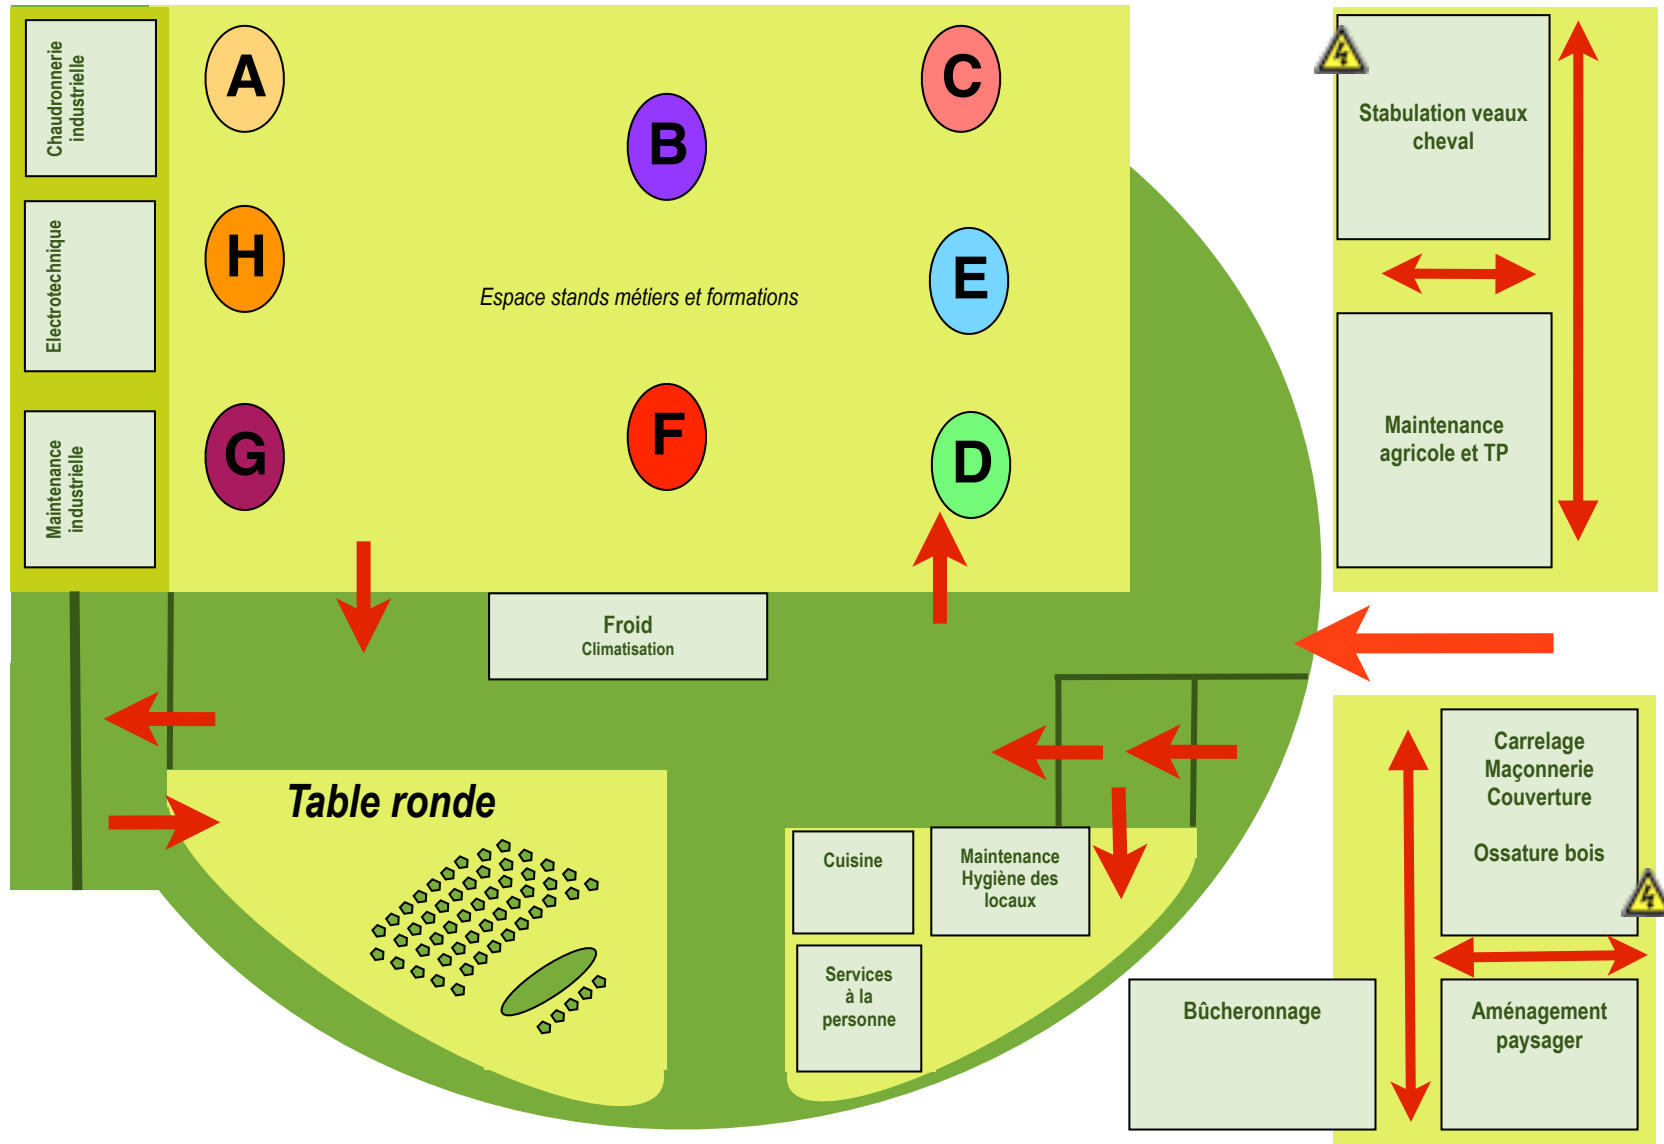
Chaudronnerie industrielle

A

B

C

Electrotechnique

H

Espace stands métiers et formations

E

Maintenance industrielle

G

F

D

Stabulation veaux cheval

Maintenance agricole et TP

Froid
Climatisation

Table ronde

Cuisine

Maintenance Hygiène des locaux

Services à la personne

Carrelage
Maçonnerie
Couverture

Ossature bois

Bûcheronnage

Aménagement paysager